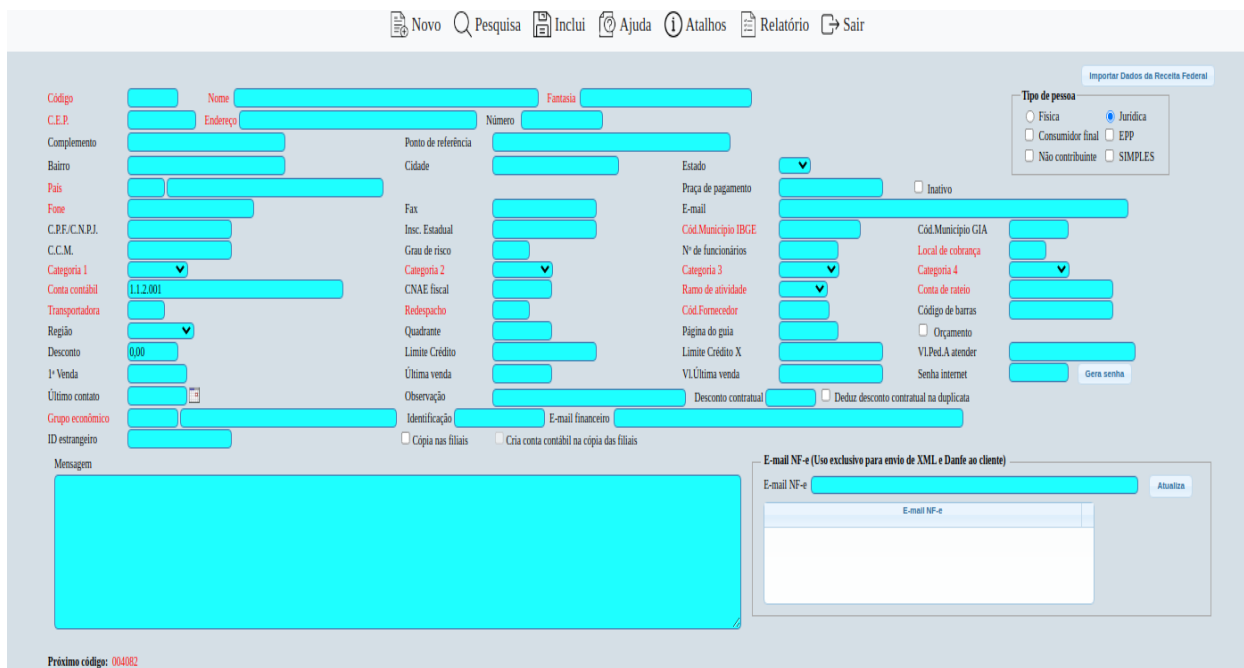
Novo Pesquisa Inclui Ajuda Atalhos Relatório Sair

Importar Dados da Receita Federal

Código Nome Fantasia
C.E.P. Endereço Número
Complemento Ponto de referência
Bairro Cidade Estado
País Praça de pagamento Inativo
Fone Fax E-mail
C.P.F./C.N.P.J. Insc. Estadual Cód.Município IBGE Cód.Município GIA
C.C.M. Grau de risco Nº de funcionários Local de cobrança
Categoria 1 Categoria 2 Categoria 3 Categoria 4
Conta contábil 1.1.2.001 CNAE fiscal Ramo de atividade Conta de rateio
Transportadora Redespacho Cód.Fornecedor Código de barras
Região Quadrante Página do guia Orçamento
Desconto 0,00 Limite Crédito Limite Crédito X Vl.Ped.A atender
1ª Venda Última venda Vl.Última venda Senha internet Gera senha
Último contato Observação Desconto contratual Deduz desconto contratual na duplicata
Grupo econômico Identificação E-mail financeiro
ID estrangeiro Cópia nas filiais Cria conta contábil na cópia das filiais

Tipo de pessoa
Física Jurídica
Consumidor final EPP
Não contribuinte SIMPLES

Mensagem

E-mail NF-e (Uso exclusivo para envio de XML e Danfe ao cliente)
E-mail NF-e Atualiza
E-mail NF-e

Próximo código: 004082